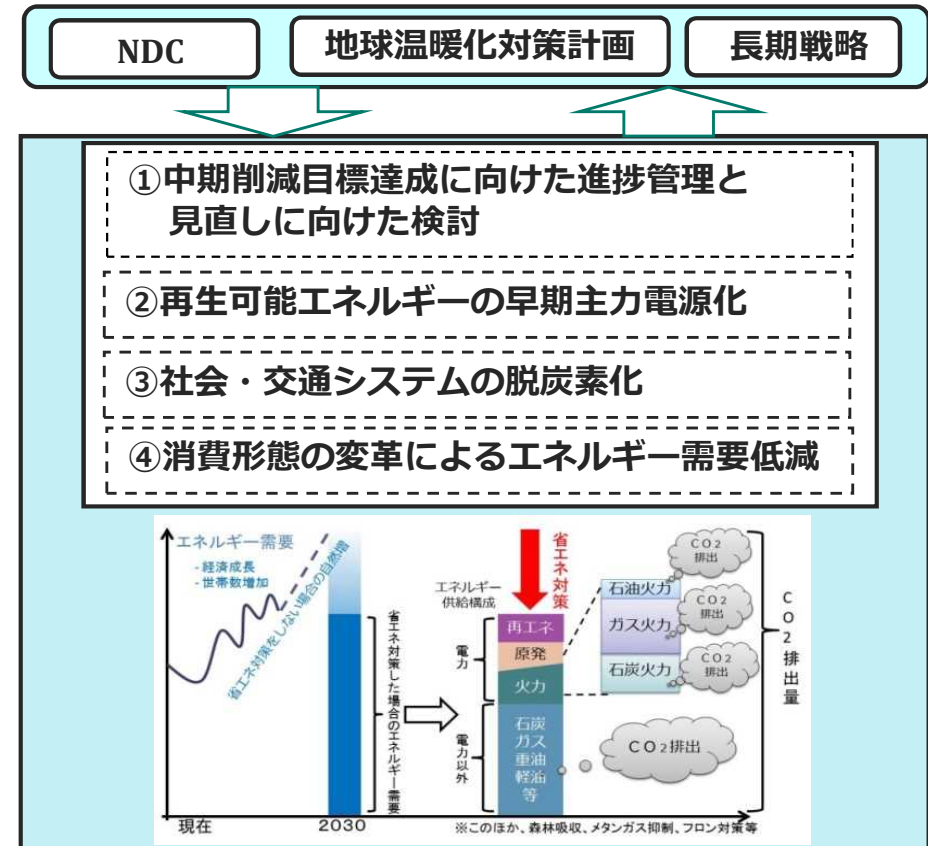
NDC

地球温暖化対策計画

長期戦略

①中期削減目標達成に向けた進捗管理と見直しに向けた検討

②再生可能エネルギーの早期主力電源化

③社会・交通システムの脱炭素化

④消費形態の変革によるエネルギー需要低減

エネルギー需要

-経済成長
-世帯数増加

省エネ対策をしない場合の自然増

省エネ対策した場合のエネルギー需要

現在

2030

省エネ対策

エネルギー供給構成

電力

再エネ

原発

火力

電力以外

石炭
ガス
重油
軽油
等

石油火力

ガス火力

石炭火力

$CO_2$ 排出

$CO_2$ 排出

$CO_2$ 排出

$CO_2$ 排出

CO2排出量

※このほか、森林吸収、メタンガス抑制、フロン対策等